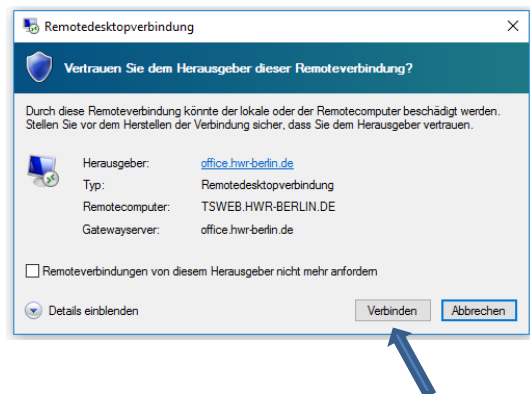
Remotedesktopverbindung

Vertrauen Sie dem Herausgeber dieser Remoteverbindung?

Durch diese Remoteverbindung könnte der lokale oder der Remotecomputer beschädigt werden. Stellen Sie vor dem Herstellen der Verbindung sicher, dass Sie dem Herausgeber vertrauen.

| | |
|---|---|
| Herausgeber: | office.hwr-berlin.de |
| Typ: | Remotedesktopverbindung |
| Remotecomputer: | TSWEB.HWR-BERLIN.DE |
| Gatewayserver: | office.hwr-berlin.de |

Remoteverbindungen von diesem Herausgeber nicht mehr anfordern

Details einblenden

Verbinden

Abbrechen